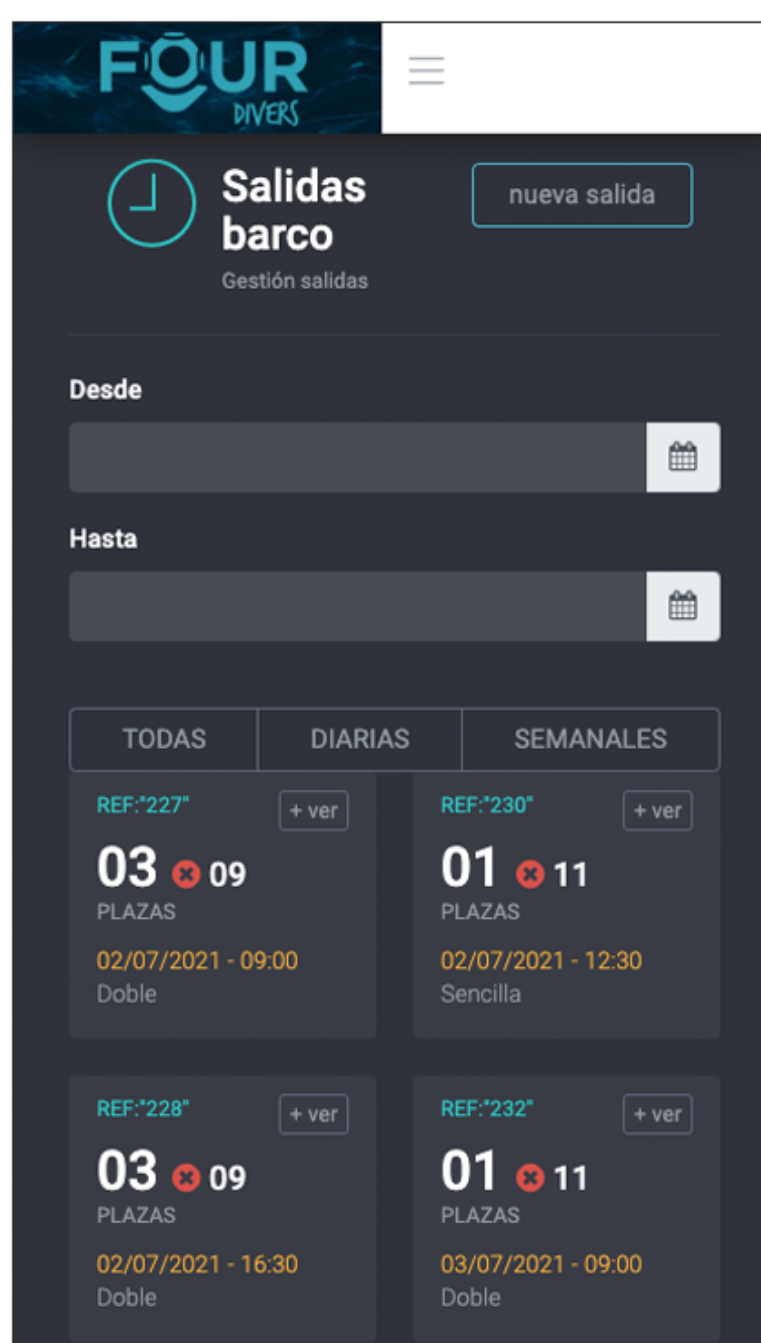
FOUR DIVERS

Salidas barco
Gestión salidas

nueva salida

Desde

Hasta

TODAS
DIARIAS
SEMANALES

REF:"227"
+ ver
03 09
PLAZAS
02/07/2021 - 09:00
Doble

REF:"230"
+ ver
01 11
PLAZAS
02/07/2021 - 12:30
Sencilla

REF:"228"
+ ver
03 09
PLAZAS
02/07/2021 - 16:30
Doble

REF:"232"
+ ver
01 11
PLAZAS
03/07/2021 - 09:00
Doble